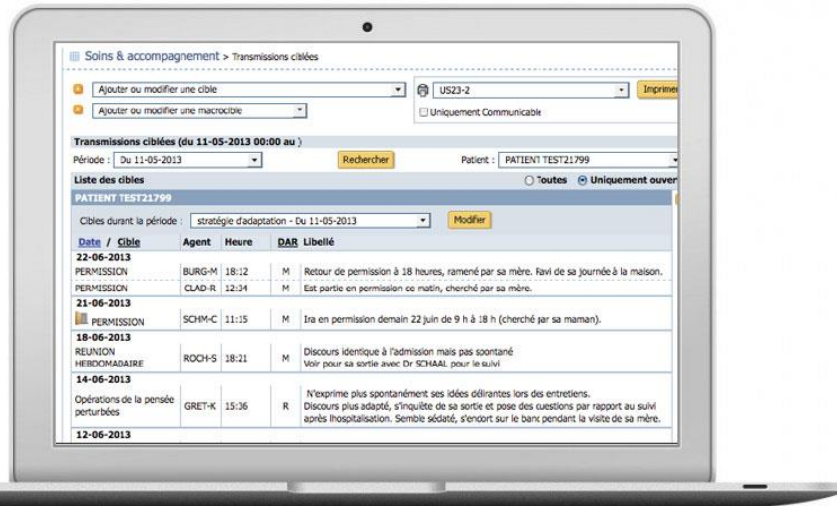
Soins & accompagnement > Transmissions ciblées

Ajouter ou modifier une cible
Ajouter ou modifier une macrocible
US23-2
Imprimer
Uniquement Communicable

Transmissions ciblées (du 11-05-2013 00:00 au )
Période : Du 11-05-2013
Rechercher
Patient : PATIENT TEST21799

Liste des cibles
Toutes
Uniquement ouver

PATIENT TEST21799
Cibles durant la période : stratégie d'adaptation - Du 11-05-2013
Modifier

| Date / Cible | Agent | Heure | DAR | Libellé |
|---|---|---|---|---|
| 22-06-2013 | | | | |
| PERMISSION | BURG-M | 18:12 | M | Retour de permission à 18 heures, ramené par sa mère. Ravi de sa journée à la maison. |
| PERMISSION | CLAD-R | 12:34 | M | Est partie en permission ce matin, cherché par sa mère. |
| 21-06-2013 | | | | |
| PERMISSION | SCHM-C | 11:15 | M | Ira en permission demain 22 juin de 9 h à 18 h (cherché par sa maman). |
| 18-06-2013 | | | | |
| REUNION HEBDOMADAIRE | ROCH-S | 18:21 | M | Discours identique à l'admission mais pas soontané Voir pour sa sortie avec Dr SCHAAL pour le suivi |
| 14-06-2013 | | | | |
| Opérations de la pensée perturbées | GRET-K | 15:36 | R | N'exprime plus spontanément ses idées délirantes lors des entretiens. Discours plus adapté, s'inquiète de sa sortie et pose des questions par rapport au suivi après lhospitalisation. Semble sédaté, s'endort sur le banc pendant la visite de sa mère. |
| 12-06-2013 | | | | |